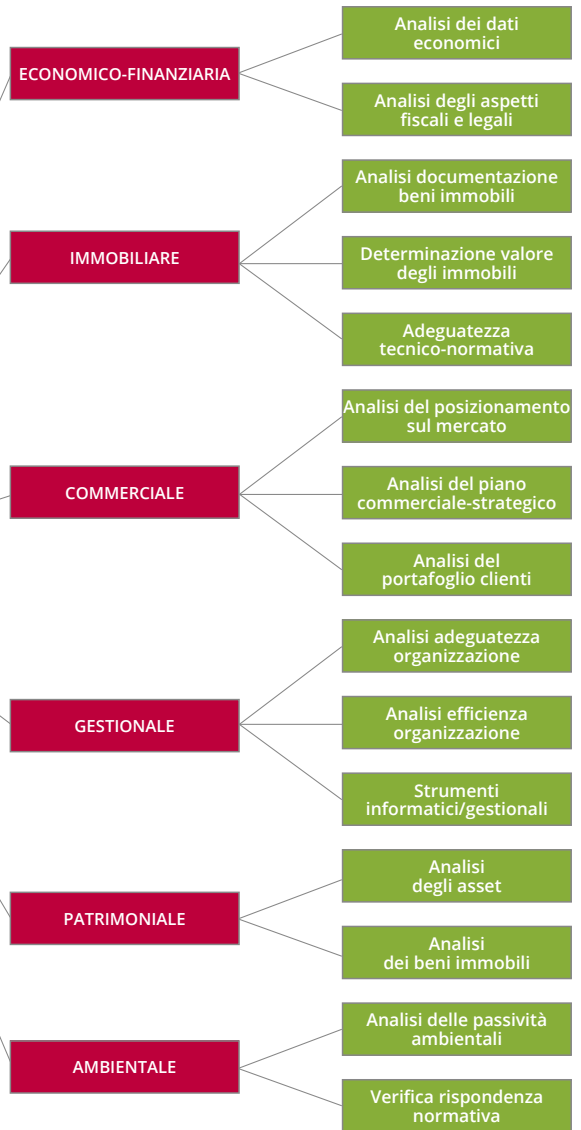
ECONOMICO-FINANZIARIA

Analisi dei dati economici

Analisi degli aspetti fiscali e legali

IMMOBILIARE

Analisi documentazione beni immobili

Determinazione valore degli immobili

Adeguatezza tecnico-normativa

COMMERCIALE

Analisi del posizionamento sul mercato

Analisi del piano commerciale-strategico

Analisi del portafoglio clienti

GESTIONALE

Analisi adeguatezza organizzazione

Analisi efficienza organizzazione

Strumenti informatici/gestionali

PATRIMONIALE

Analisi degli asset

Analisi dei beni immobili

AMBIENTALE

Analisi delle passività ambientali

Verifica rispondenza normativa